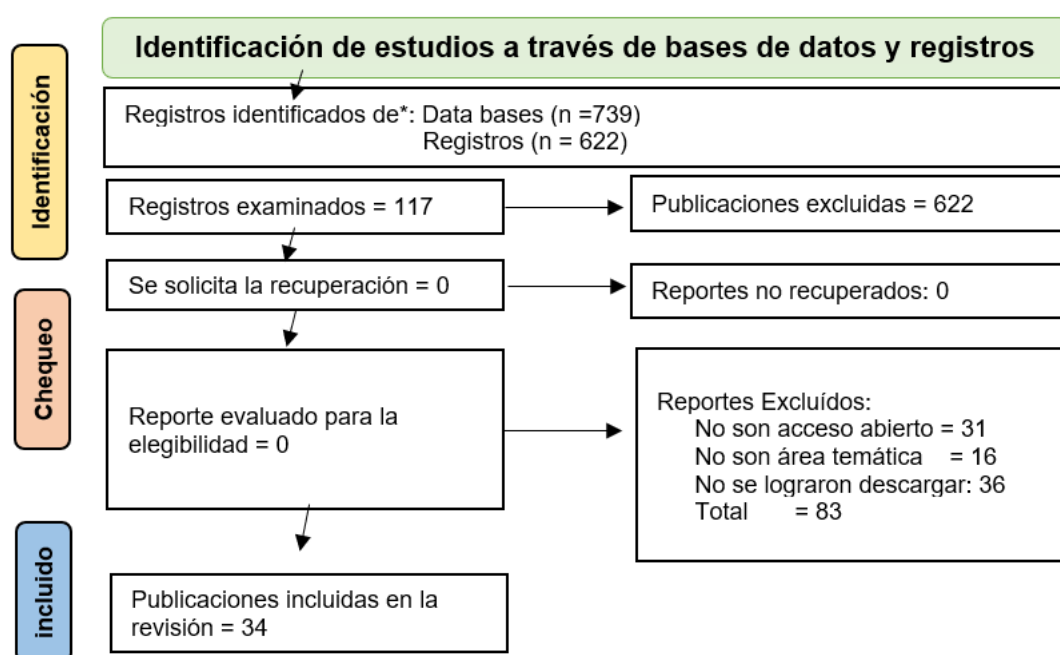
Identificación de estudios a través de bases de datos y registros

Identificación

Registros identificados de*: Data bases (n =739)
Registros (n = 622)

Registros examinados = 117

Publicaciones excluidas = 622

Se solicita la recuperación = 0

Reportes no recuperados: 0

Chequeo

Reporte evaluado para la elegibilidad = 0

Reportes Excluídos:
No son acceso abierto = 31
No son área temática = 16
No se lograron descargar: 36
Total = 83

incluido

Publicaciones incluidas en la revisión = 34